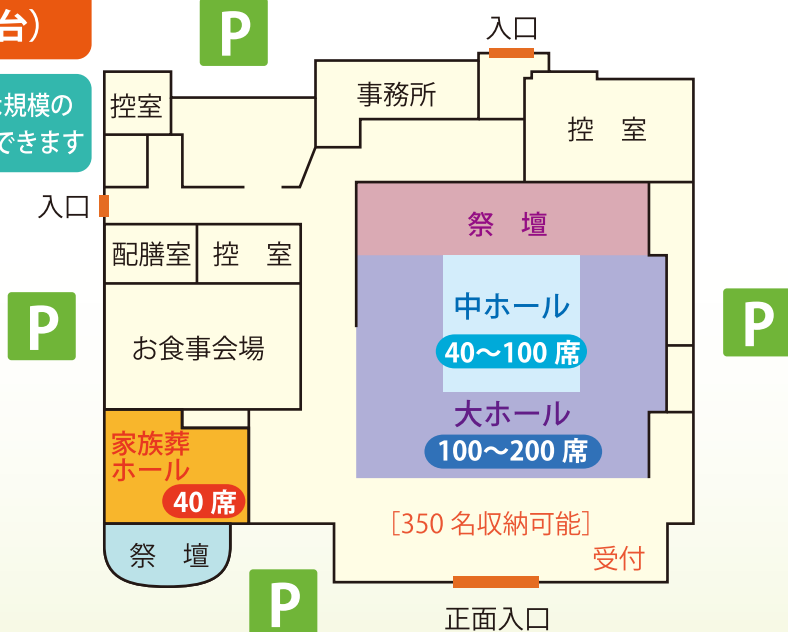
台）

P

入口

規模の
できます

控室

事務所

控　室

入口

祭　壇

配膳室

控　室

P

中ホール

P

40～100 席

お食事会場

大ホール

100～200 席

家族葬
ホール

40 席

［350 名収納可能］

受付

祭　壇

P

正面入口